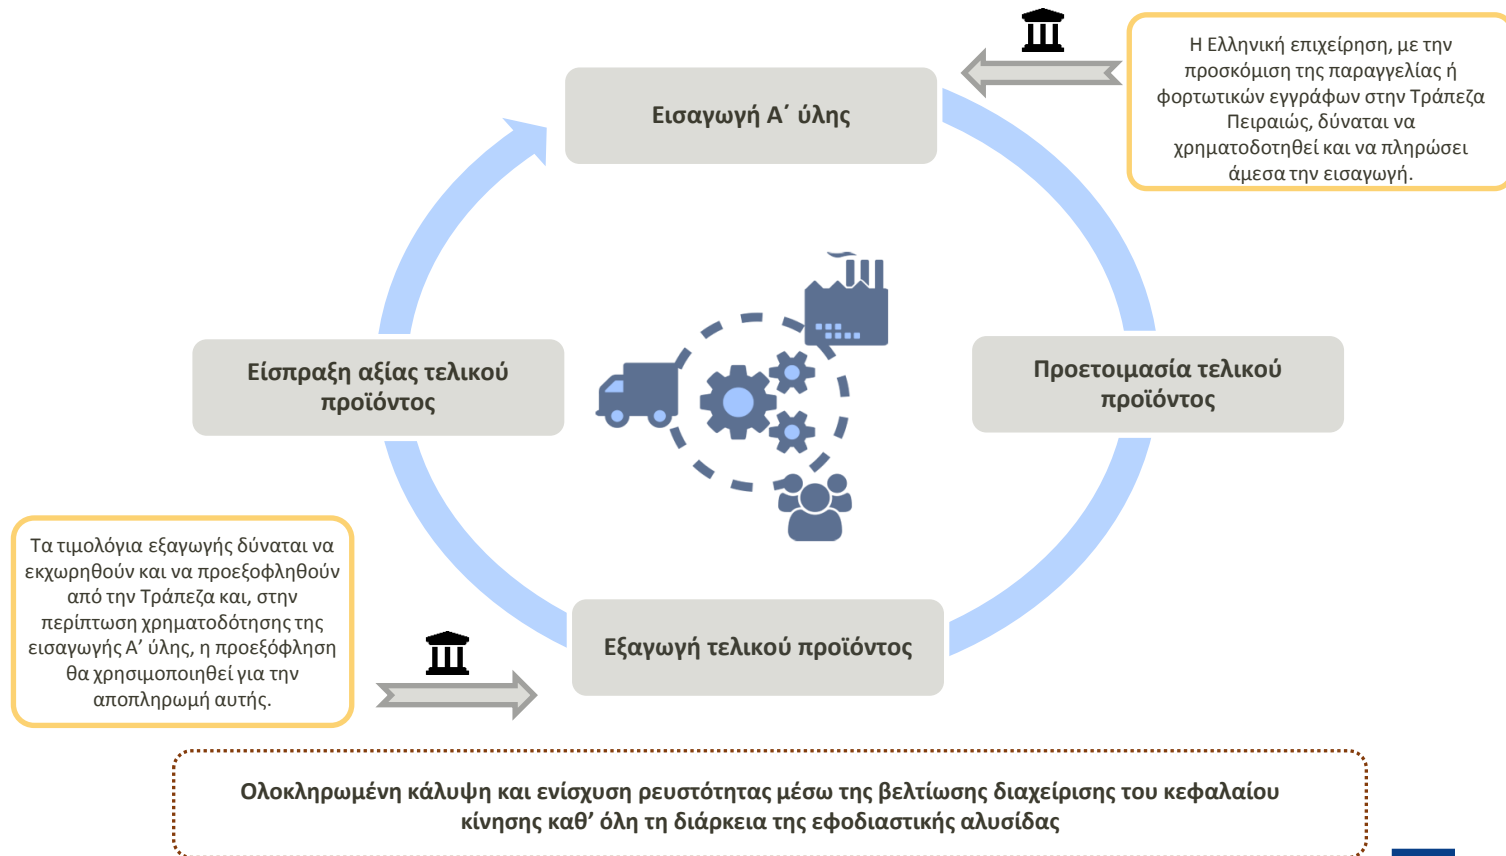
Η Ελληνική επιχείρηση, με την προσκόμιση της παραγγελίας ή φορτωτικών εγγράφων στην Τράπεζα Πειραιώς, δύναται να χρηματοδοτηθεί και να πληρώσει άμεσα την εισαγωγή.

Εισαγωγή Α΄ ύλης

Είσπραξη αξίας τελικού προϊόντος

Προετοιμασία τελικού προϊόντος

Τα τιμολόγια εξαγωγής δύναται να εκχωρηθούν και να προεξοφληθούν από την Τράπεζα και, στην περίπτωση χρηματοδότησης της εισαγωγής Α' ύλης, η προεξόφληση θα χρησιμοποιηθεί για την αποπληρωμή αυτής.

Εξαγωγή τελικού προϊόντος

Ολοκληρωμένη κάλυψη και ενίσχυση ρευστότητας μέσω της βελτίωσης διαχείρισης του κεφαλαίου κίνησης καθ' όλη τη διάρκεια της εφοδιαστικής αλυσίδας